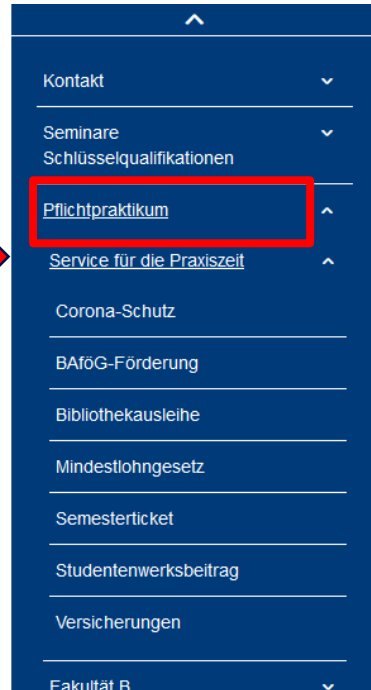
Kontakt

Seminare Schlüsselqualifikationen

Pflichtpraktikum

Service für die Praxiszeit

Corona-Schutz

BAföG-Förderung

Bibliothekausleihe

Mindestlohngesetz

Semesterticket

Studentenwerksbeitrag

Versicherungen

Fakultät B